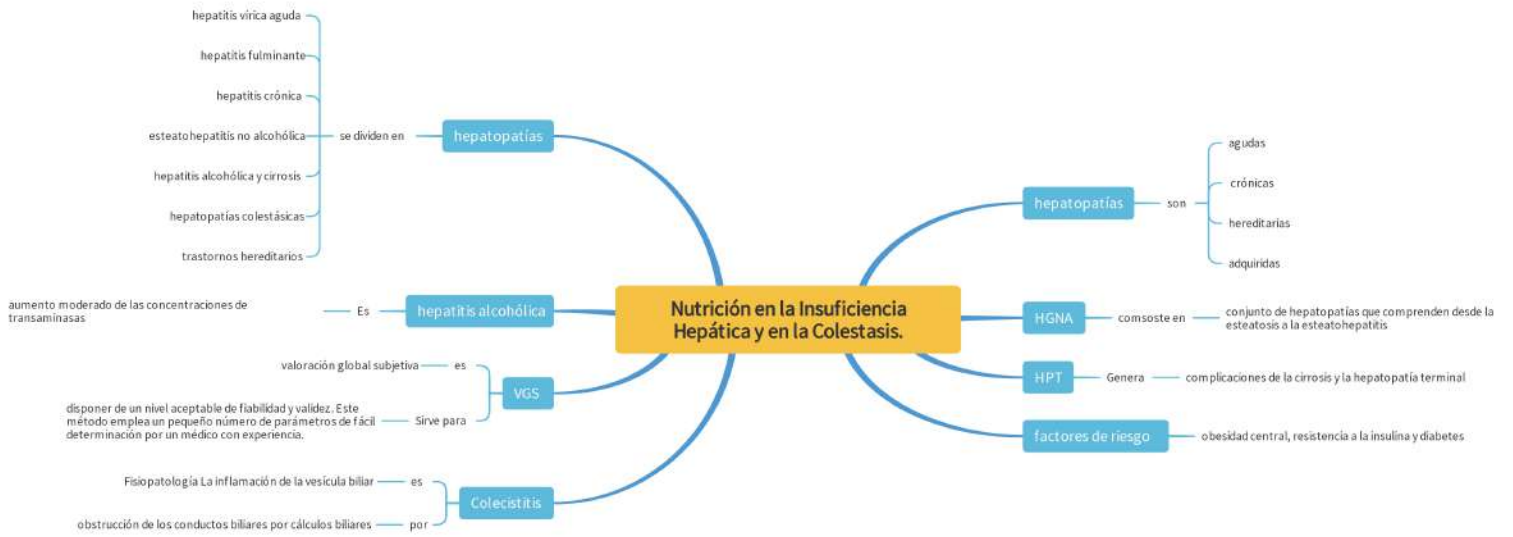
Nutrición en la Insuficiencia Hepática y en la Colestasis.

hepatopatías

se dividen en

hepatitis vírica aguda

hepatitis fulminante

hepatitis crónica

esteatohepatitis no alcohólica

hepatitis alcohólica y cirrosis

hepatopatías colestásicas

trastornos hereditarios

hepatitis alcohólica

Es

aumento moderado de las concentraciones de transaminasas

VGS

es

valoración global subjetiva

Sirve para

disponer de un nivel aceptable de fiabilidad y validez. Este método emplea un pequeño número de parámetros de fácil determinación por un médico con experiencia.

Colecistitis

es

Fisiopatología La inflamación de la vesícula biliar

por

obstrucción de los conductos biliares por cálculos biliares

hepatopatías

son

agudas

crónicas

hereditarias

adquiridas

HGNA

comsoste en

conjunto de hepatopatías que comprenden desde la esteatosis a la esteatohepatitis

HPT

Genera

complicaciones de la cirrosis y la hepatopatía terminal

factores de riesgo

obesidad central, resistencia a la insulina y diabetes